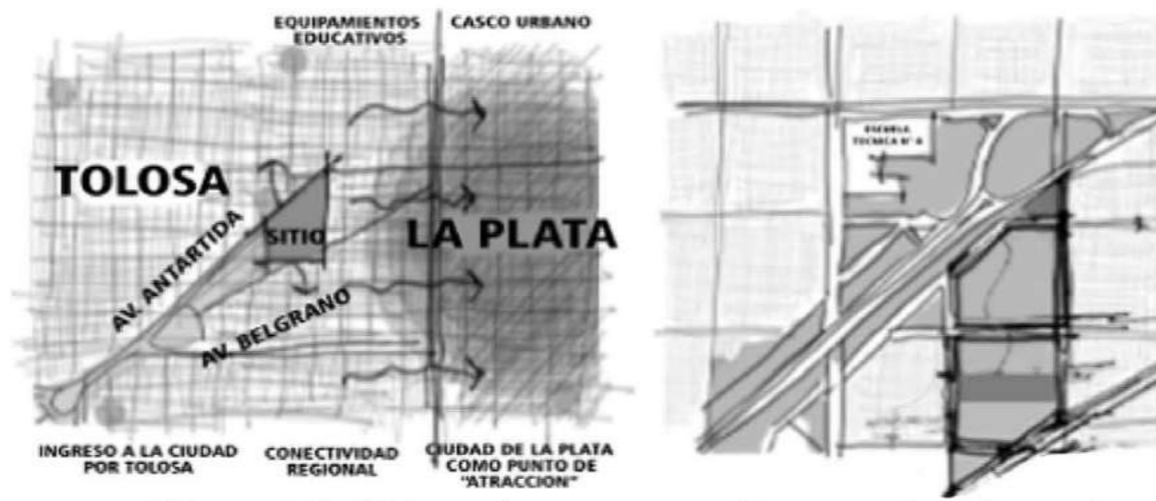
EQUIPAMIENTOS EDUCATIVOS

CASCO URBANO

TOLOSA

AV. ANTARTIDA

SITIO

LA PLATA

AV. BELGRANO

INGRESO A LA CIUDAD POR TOLOSA

CONECTIVIDAD REGIONAL

CIUDAD DE LA PLATA COMO PUNTO DE "ATRACCION"

ESCUELA TECNICA N° 8